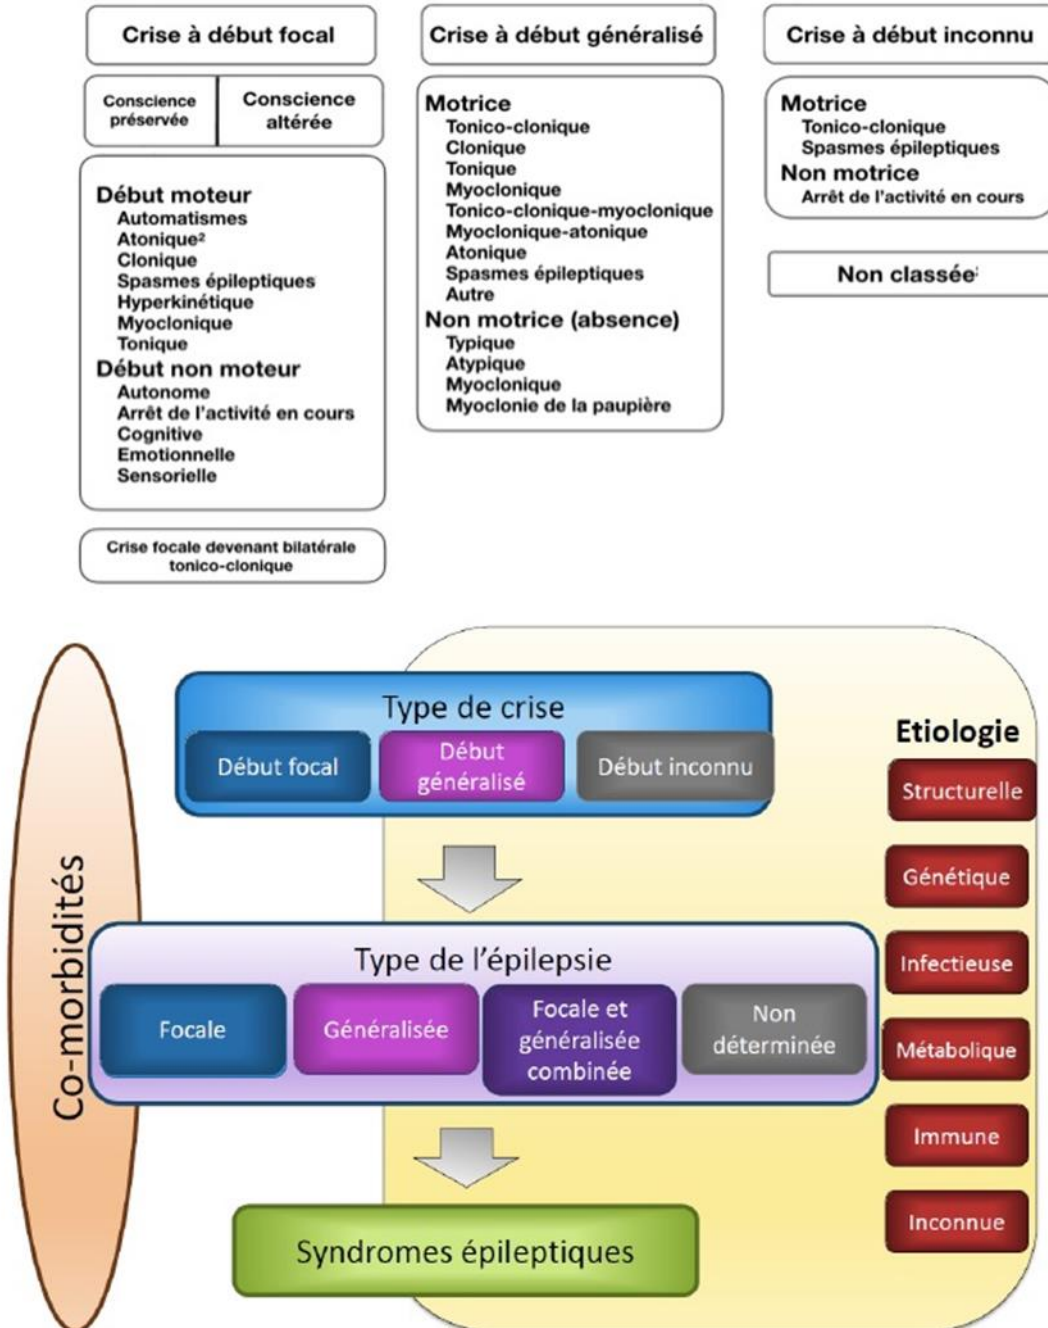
Crise à début focal

Conscience préservée

Conscience altérée

Début moteur
Automatismes
Atonique²
Clonique
Spasmes épileptiques
Hyperkinétique
Myoclonique
Tonique
Début non moteur
Autonome
Arrêt de l'activité en cours
Cognitive
Emotionnelle
Sensorielle

Crise focale devenant bilatérale tonico-clonique

Crise à début généralisé

Motrice
Tonico-clonique
Clonique
Tonique
Myoclonique
Tonico-clonique-myoclonique
Myoclonique-atonique
Atonique
Spasmes épileptiques
Autre
Non motrice (absence)
Typique
Atypique
Myoclonique
Myoclonie de la paupière

Crise à début inconnu

Motrice
Tonico-clonique
Spasmes épileptiques
Non motrice
Arrêt de l'activité en cours

Non classée

Co-morbidités

Type de crise
Début focal
Début généralisé
Début inconnu

Type de l'épilepsie
Focale
Généralisée
Focale et généralisée combinée
Non déterminée

Syndromes épileptiques

Etiologie
Structurelle
Génétique
Infectieuse
Métabolique
Immune
Inconnue